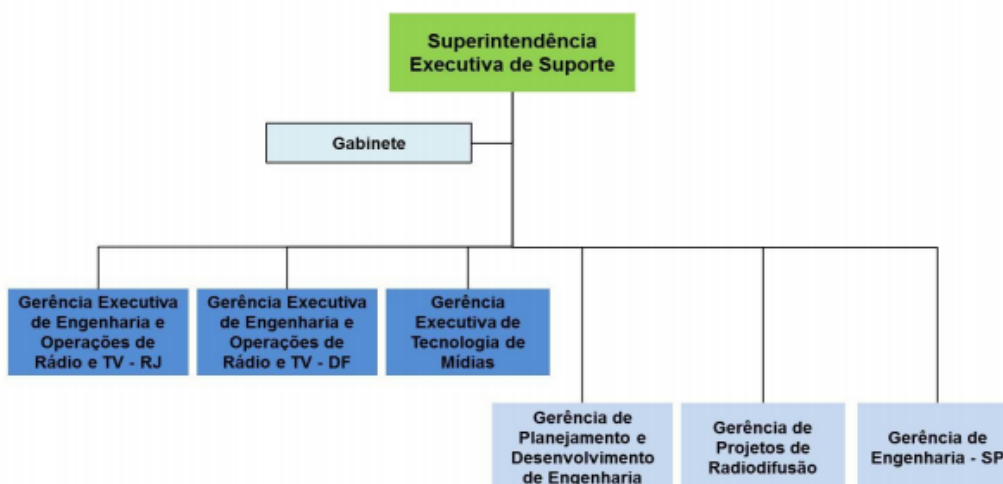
Superintendência Executiva de Suporte

Gabinete

Gerência Executiva de Engenharia e Operações de Rádio e TV - RJ

Gerência Executiva de Engenharia e Operações de Rádio e TV - DF

Gerência Executiva de Tecnologia de Mídias

Gerência de Planejamento e Desenvolvimento de Engenharia

Gerência de Projetos de Radiodifusão

Gerência de Engenharia - SP